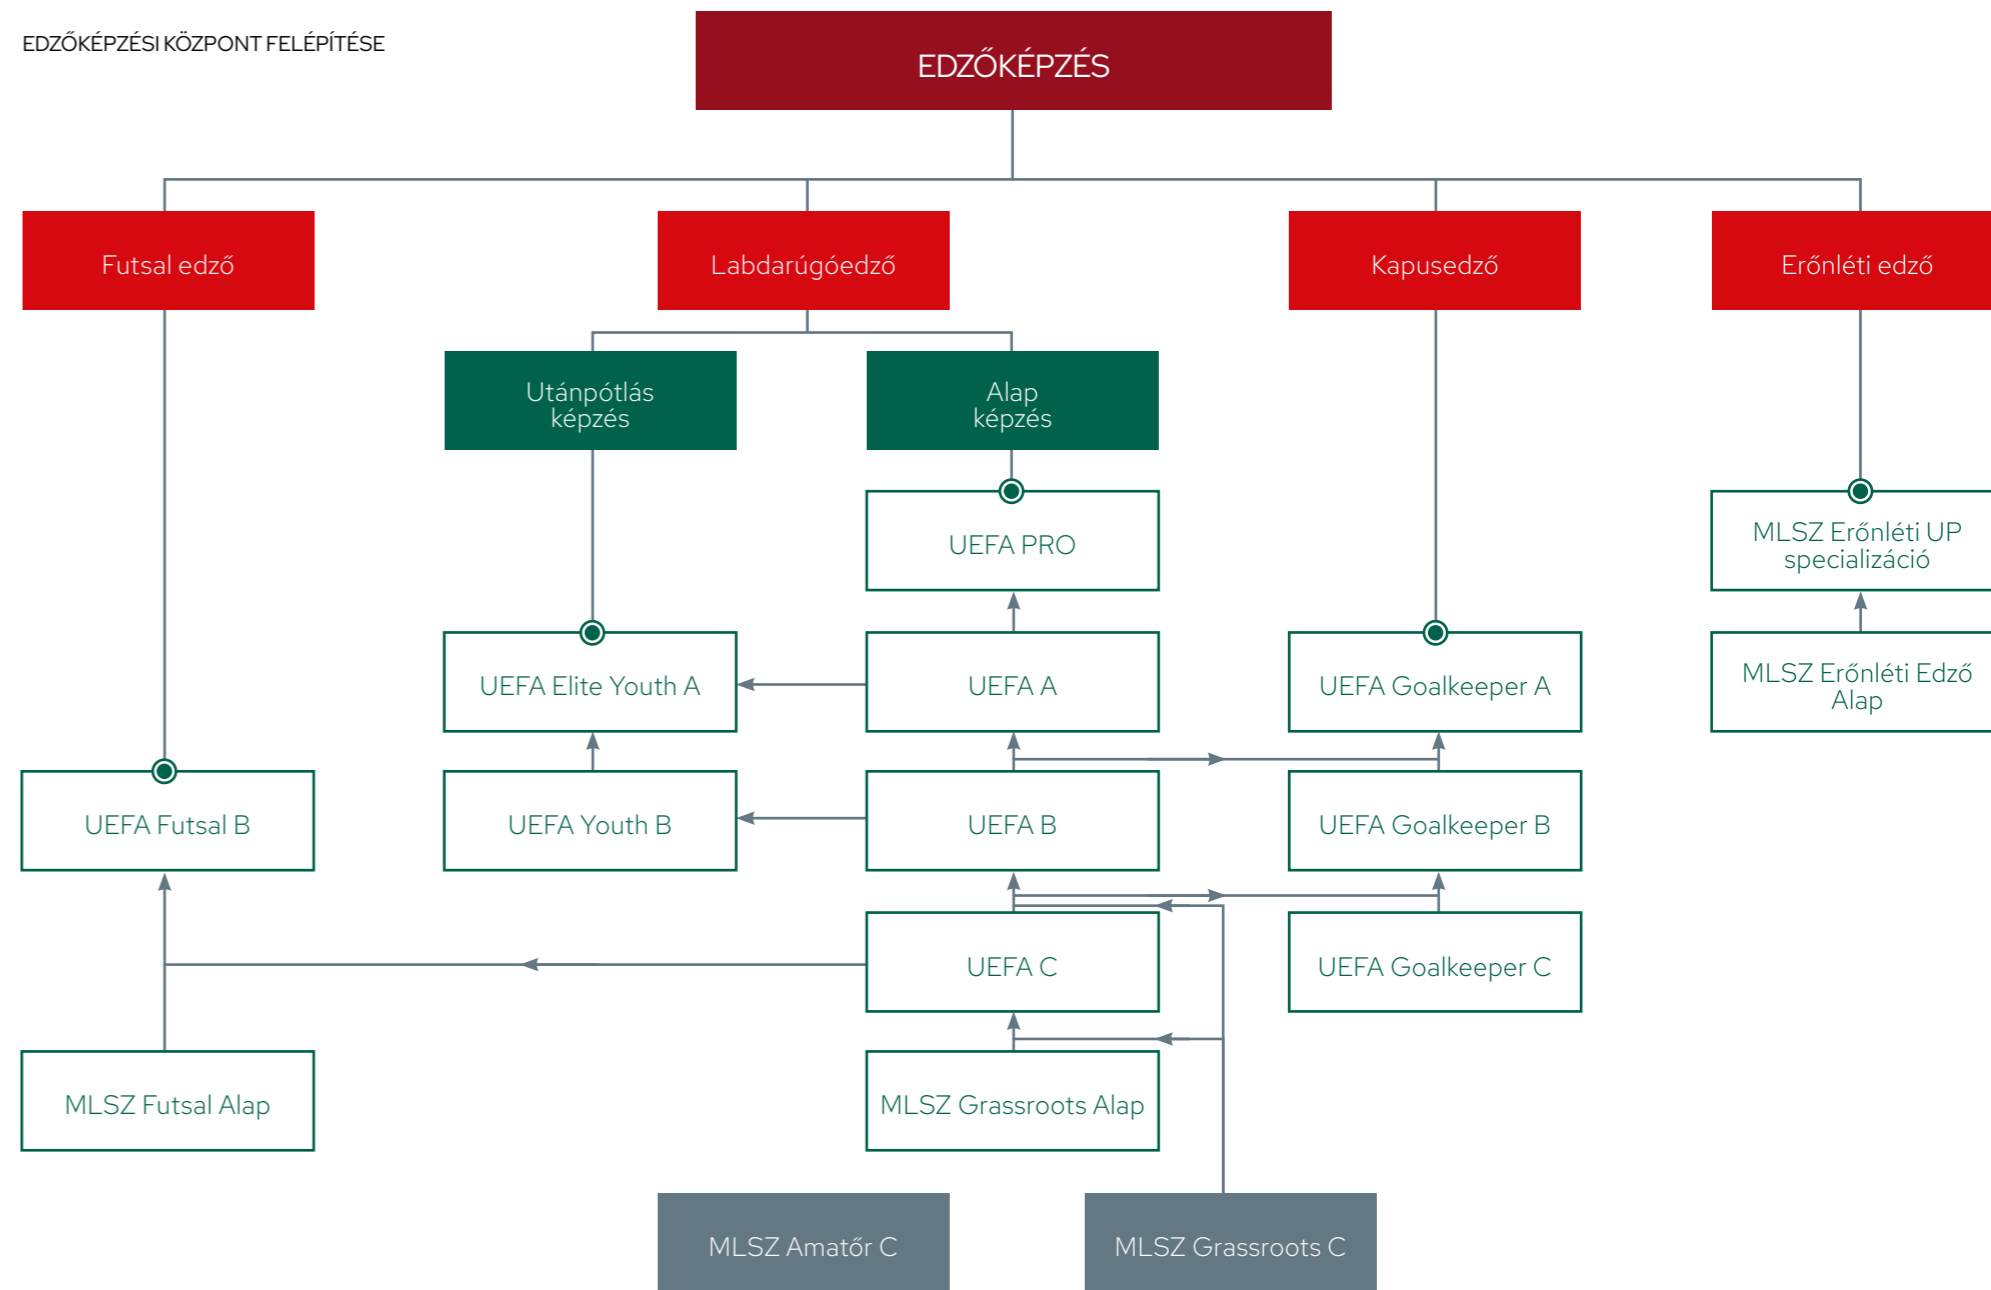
EDZŐKÉPZÉSI KÖZPONT FELÉPÍTÉSE

EDZŐKÉPZÉS

Futsal edző

Labdarúgóedző

Kapusedző

Erőnléti edző

Utánpótlás képzés

Alap képzés

UEFA PRO

MLSZ Erőnléti UP specializáció

UEFA Elite Youth A

UEFA A

UEFA Goalkeeper A

MLSZ Erőnléti Edző Alap

UEFA Futsal B

UEFA Youth B

UEFA B

UEFA Goalkeeper B

UEFA C

UEFA Goalkeeper C

MLSZ Futsal Alap

MLSZ Grassroots Alap

MLSZ Amatőr C

MLSZ Grassroots C